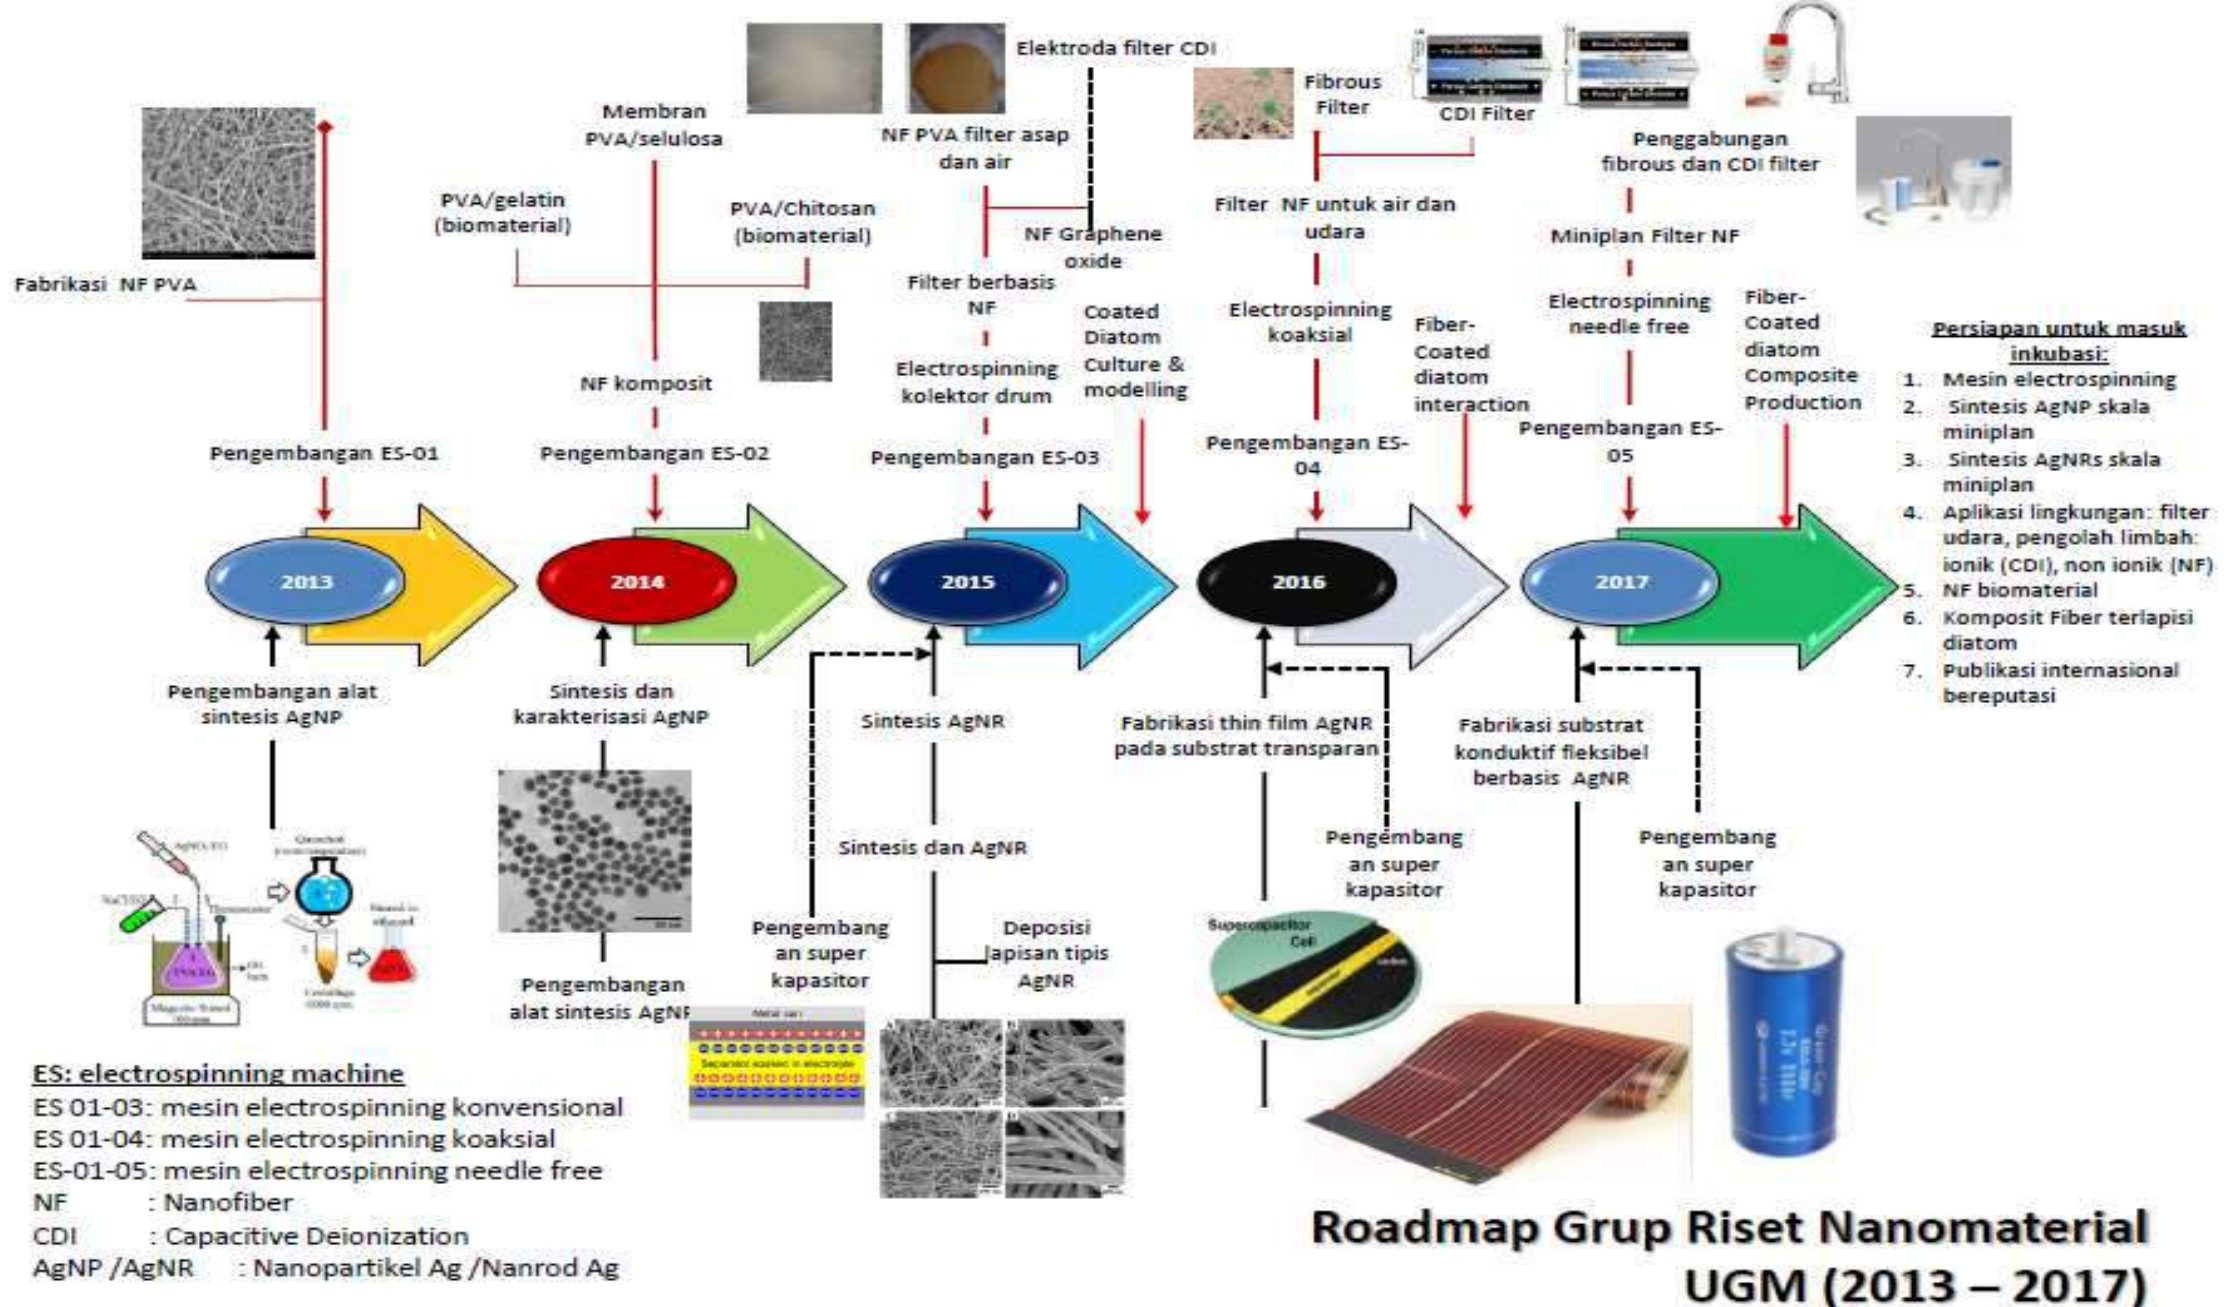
Elektroda filter CDI

Fibrous Filter

CDI Filter

Membran PVA/selulosa

NF PVA filter asap dan air

Penggabungan fibrous dan CDI filter

PVA/gelatin (biomaterial)

PVA/Chitosan (biomaterial)

NF Graphene oxide

Filter NF untuk air dan udara

Miniplan Filter NF

Fabrikasi NF PVA

Filter berbasis NF

Coated Diatom Culture & modelling

Electrospinning koaksial

Electrospinning needle free

Fiber-Coated diatom Composite Production

Fiber-Coated diatom interaction

NF komposit

Electrospinning kolektor drum

Persiapan untuk masuk inkubasi:
1. Mesin electrospinning
2. Sintesis AgNP skala miniplan
3. Sintesis AgNRs skala miniplan
4. Aplikasi lingkungan: filter udara, pengolah limbah: ionik (CDI), non ionik (NF)
5. NF biomaterial
6. Komposit Fiber terlapisi diatom
7. Publikasi internasional bereputasi

Pengembangan ES-01

Pengembangan ES-02

Pengembangan ES-03

Pengembangan ES-04

Pengembangan ES-05

2013

2014

2015

2016

2017

Pengembangan alat sintesis AgNP

Sintesis dan karakterisasi AgNP

Sintesis AgNR

Fabrikasi thin film AgNR pada substrat transparan

Fabrikasi substrat konduktif fleksibel berbasis AgNR

Sintesis dan AgNR

Pengembangan super kapasitor

Pengembangan super kapasitor

Pengembangan super kapasitor

Deposisi lapisan tipis AgNR

Pengembangan alat sintesis AgNP

Supercapacitor Cell

ES: electrospinning machine
ES 01-03: mesin electrospinning konvensional
ES 01-04: mesin electrospinning koaksial
ES-01-05: mesin electrospinning needle free
NF : Nanofiber
CDI : Capacitive Deionization
AgNP /AgNR : Nanopartikel Ag /Nanrod Ag

Roadmap Grup Riset Nanomaterial UGM (2013 – 2017)